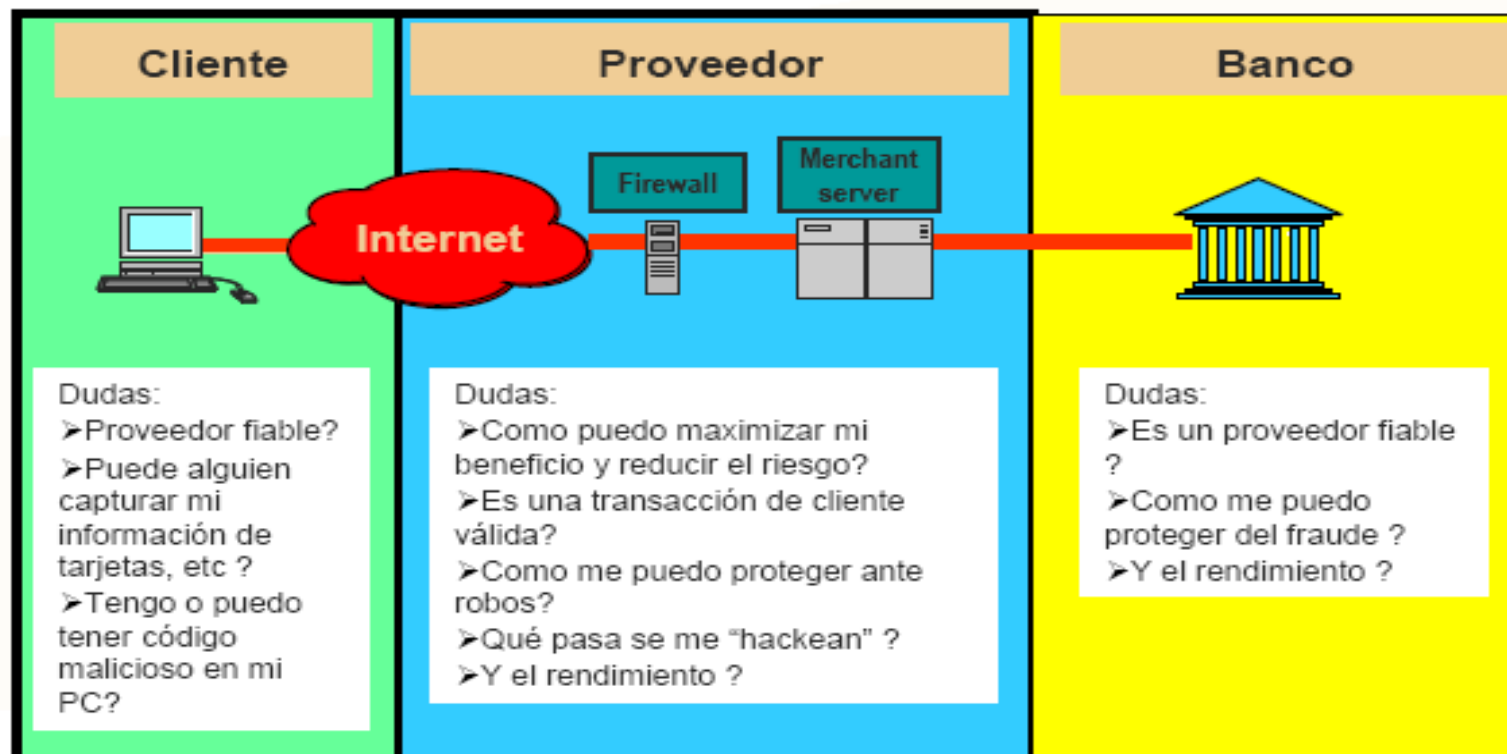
Cliente

Proveedor

Banco

Internet

Firewall

Merchant server

Dudas:
➢Proveedor fiable?
➢Puede alguien capturar mi información de tarjetas, etc ?
➢Tengo o puedo tener código malicioso en mi PC?

Dudas:
➢Como puedo maximizar mi beneficio y reducir el riesgo?
➢Es una transacción de cliente válida?
➢Como me puedo proteger ante robos?
➢Qué pasa se me “hackean” ?
➢Y el rendimiento ?

Dudas:
➢Es un proveedor fiable ?
➢Como me puedo proteger del fraude ?
➢Y el rendimiento ?